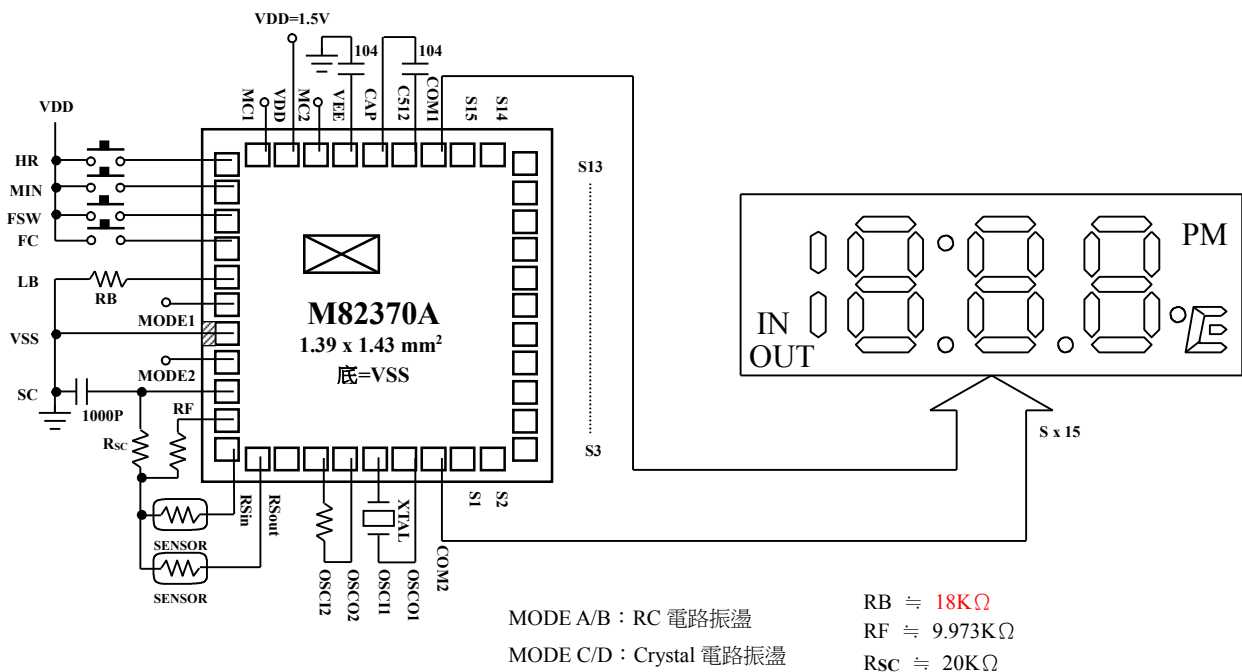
VDD=1.5V
104
104
MC1
VDD
MC2
VEE
CAP
C512
COM1
S15
S14
VDD
HR
MIN
FSW
FC
LB
RB
MODE1
VSS
MODE2
SC
1000P
RF
RSC
M82370A
1.39 x 1.43 mm$^2$
底=VSS
S13
S3
SENSOR
SENSOR
RSin
RSout
OSCI2
OSCO2
OSCI1
XTAL
OSCO1
COM2
S1
S2
PM
IN
OUT
S x 15
MODE A/B：RC 電路振盪
MODE C/D：Crystal 電路振盪
RB ≒ 18KΩ
RF ≒ 9.973KΩ
RSC ≒ 20KΩ